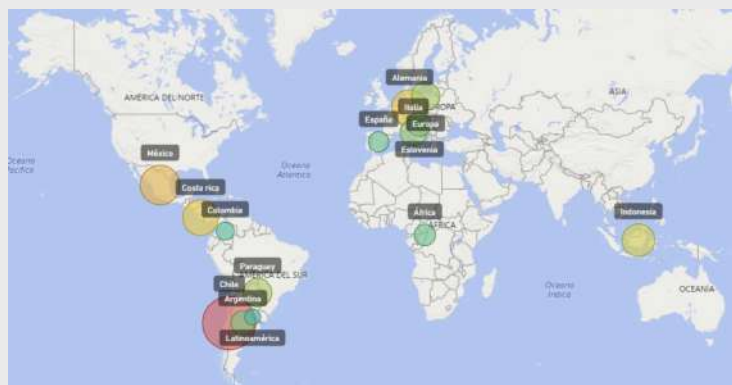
AMERICA DEL NORTE
Océano Pacífico
México
Costa rica
Colombia
Océano Atlántico
Paraguay
AMÉRICA DEL SUR
Chile
Argentina
Latinoamérica
Alemania
Italia
EUROPA
España
Europa
Eslovenia
ASIA
África
ÁFRICA
Océano Índico
Indonesia
OCEANÍA